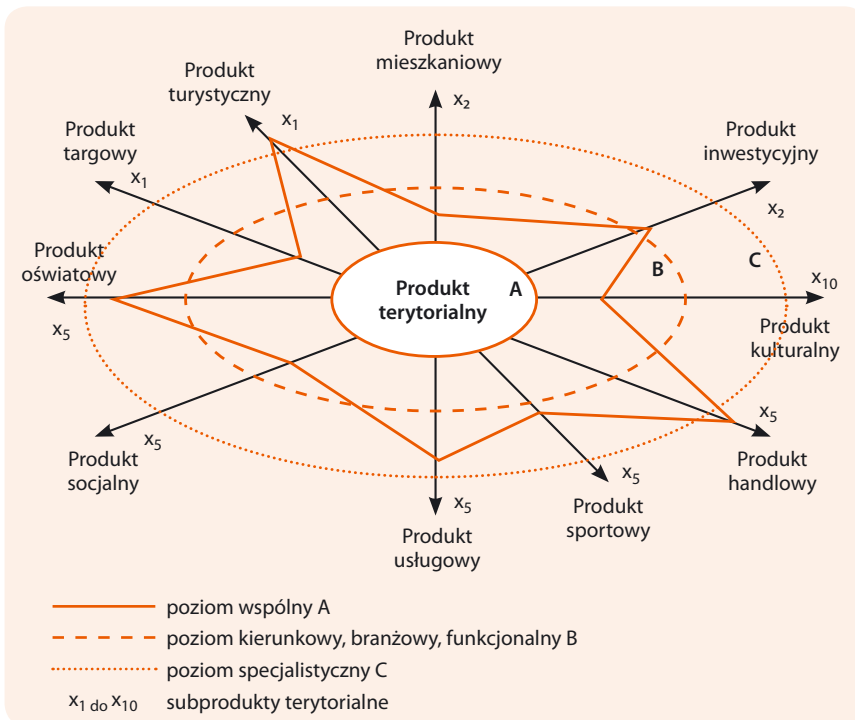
Produkt mieszkaniowy

$x_2$

Produkt turystyczny

$x_1$

Produkt targowy

$x_1$

Produkt inwestycyjny

$x_2$

Produkt oświatowy

$x_5$

Produkt terytorialny

A

B

C

$x_{10}$

Produkt kulturalny

$x_5$

Produkt socjalny

$x_5$

Produkt handlowy

$x_5$

Produkt sportowy

$x_5$

Produkt usługowy

poziom wspólny A

poziom kierunkowy, branżowy, funkcjonalny B

poziom specjalistyczny C

$x_1$ do $x_{10}$ subprodukty terytorialne